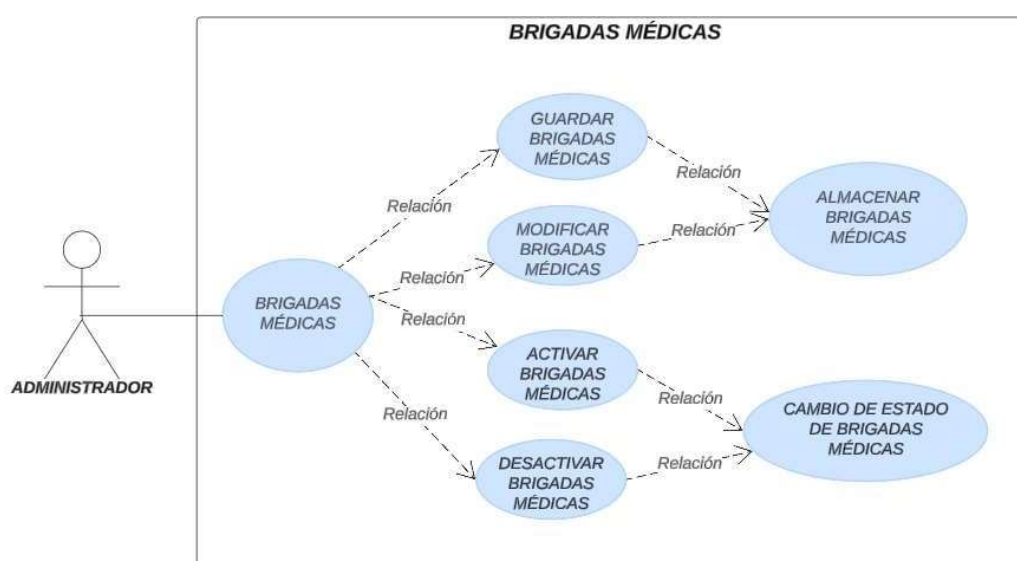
BRIGADAS MÉDICAS

ADMINISTRADOR

BRIGADAS MÉDICAS

Relación

GUARDAR BRIGADAS MÉDICAS

Relación

MODIFICAR BRIGADAS MÉDICAS

Relación

ACTIVAR BRIGADAS MÉDICAS

Relación

DESACTIVAR BRIGADAS MÉDICAS

Relación

Relación

ALMACENAR BRIGADAS MÉDICAS

Relación

Relación

CAMBIO DE ESTADO DE BRIGADAS MÉDICAS